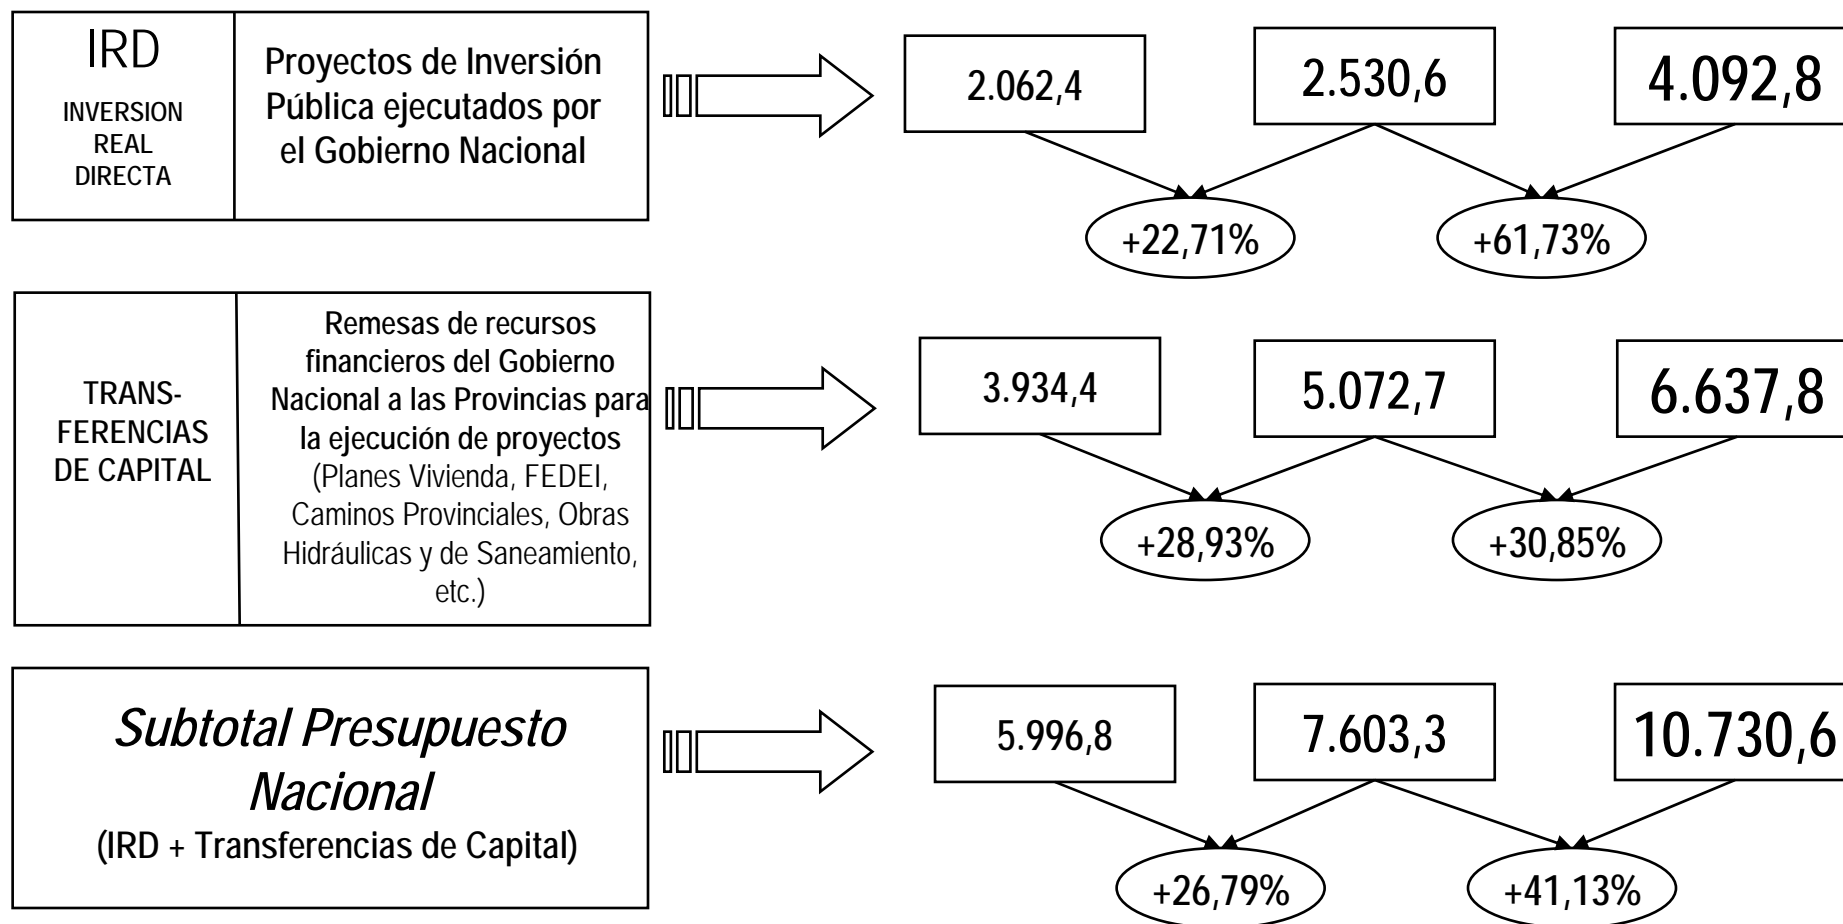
IRD
INVERSION REAL DIRECTA

Proyectos de Inversión Pública ejecutados por el Gobierno Nacional

2.062,4

2.530,6

4.092,8

+22,71%

+61,73%

TRANS-FERENCIAS DE CAPITAL

Remesas de recursos financieros del Gobierno Nacional a las Provincias para la ejecución de proyectos (Planes Vivienda, FEDEI, Caminos Provinciales, Obras Hidráulicas y de Saneamiento, etc.)

3.934,4

5.072,7

6.637,8

+28,93%

+30,85%

Subtotal Presupuesto Nacional
(IRD + Transferencias de Capital)

5.996,8

7.603,3

10.730,6

+26,79%

+41,13%